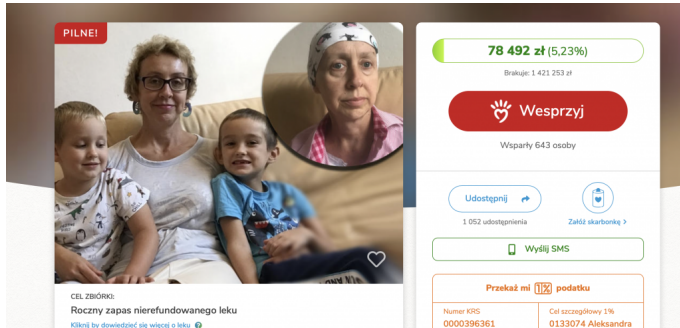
PILNE!

CEL ZBIÓRKI:

Roczny zapas nierefundowanego leku

Kliknij by dowiedzieć się więcej o leku

78 492 zł (5,23%)

Brakuje: 1 421 253 zł

Wesprzyj

Wsparły 643 osoby

Udostępnij

1 052 udostępnienia

Załóż skarbonkę >

Wyślij SMS

Przekaż mi 1% podatku

Numer KRS
0000396361

Cel szczegółowy 1%
0133074 Aleksandra